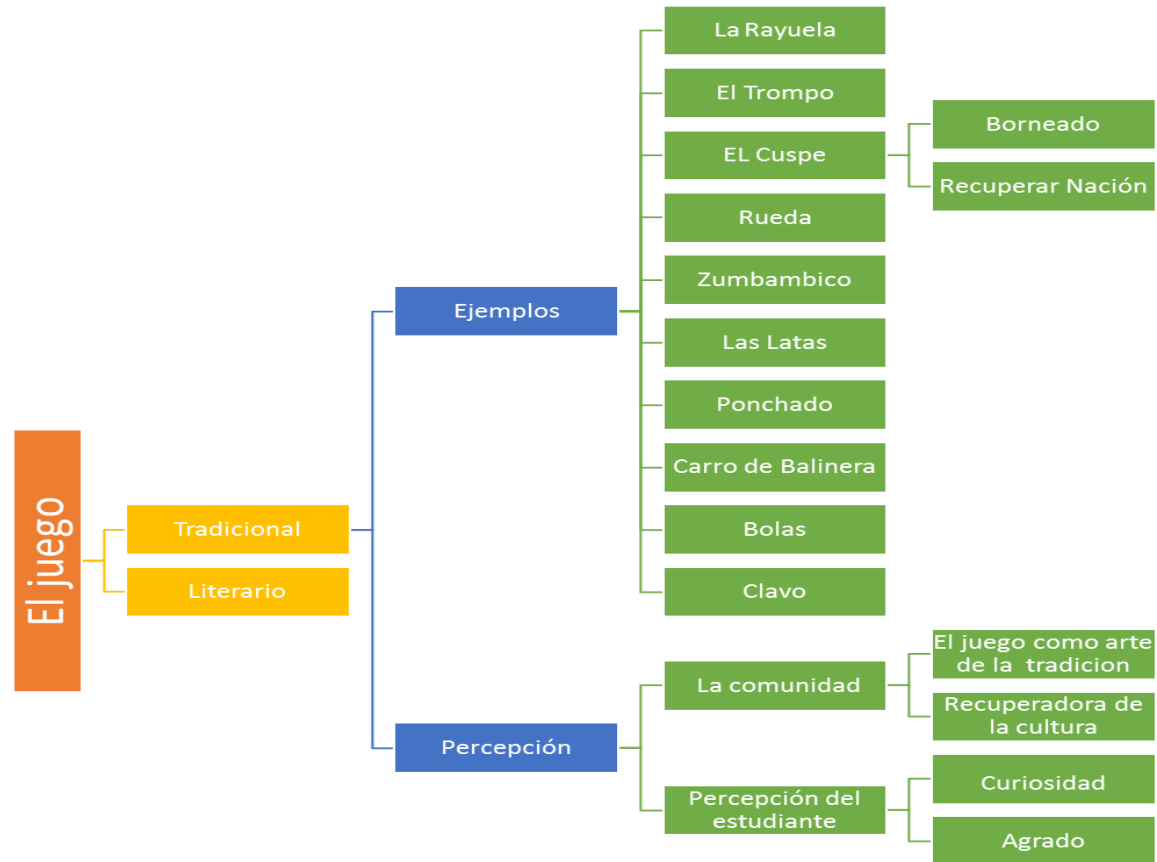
El juego

Tradicional

Literario

Ejemplos

La Rayuela

El Trompo

EL Cuspe

Borneado

Recuperar Nación

Rueda

Zumbambico

Las Latas

Ponchado

Carro de Balinera

Bolas

Clavo

Percepción

La comunidad

El juego como arte de la tradicion

Recuperadora de la cultura

Percepción del estudiante

Curiosidad

Agrado